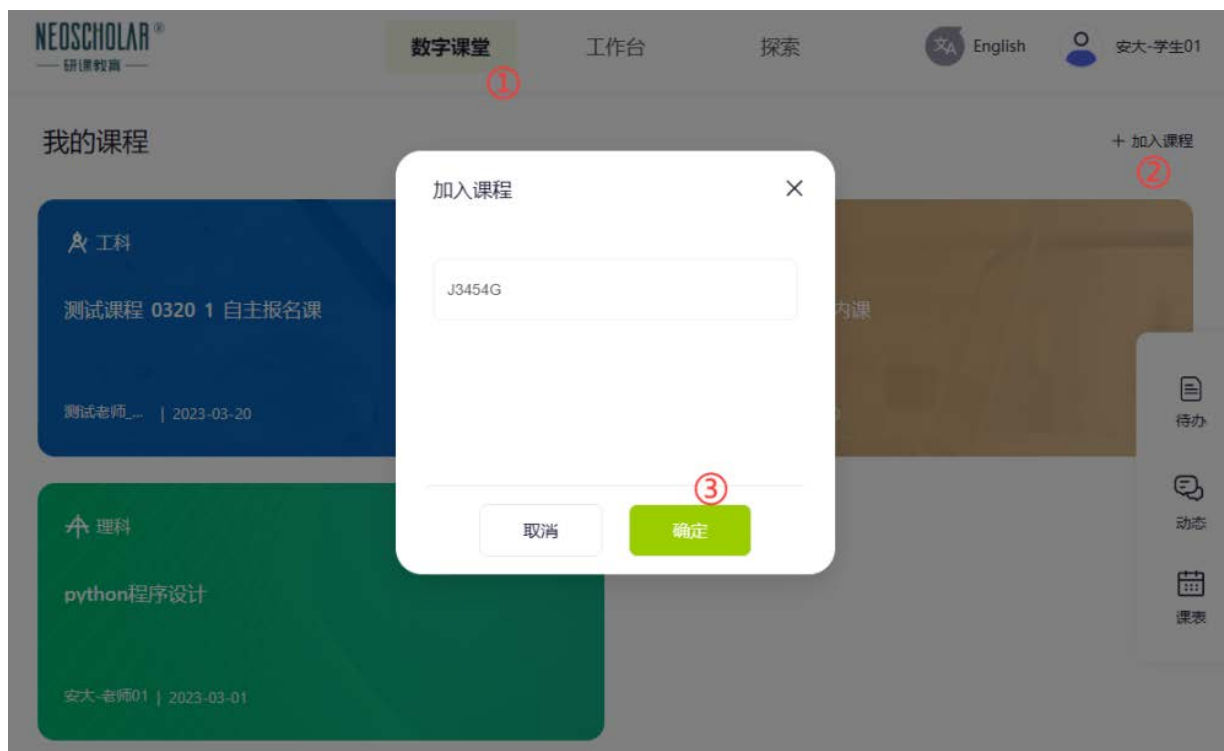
NEOSCHOLAR®
— 研课教育 —

数字课堂
①
工作台
探索
English
安大-学生01

我的课程

+ 加入课程
②

工科
测试课程 0320 1 自主报名课
测试老师_... | 2023-03-20

内课

理科
python程序设计
安大-老师01 | 2023-03-01

加入课程
J3454G
③
取消
确定

待办
动态
课表